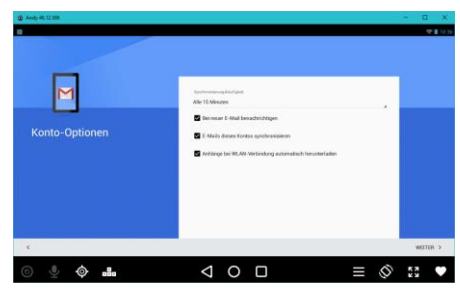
Andy 46.12.886

Konto-Optionen

Synchronisierungshäufigkeit:

Alle 15 Minuten

Bei neuer E-Mail benachrichtigen

E-Mails dieses Kontos synchronisieren

Anhänge bei WLAN-Verbindung automatisch herunterladen

<

WEITER >